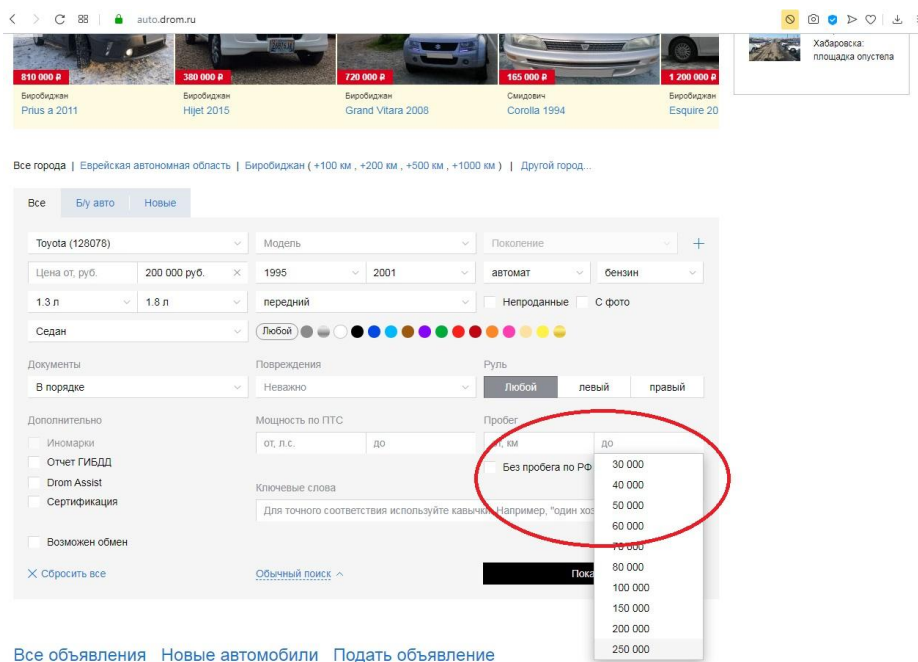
auto.drom.ru

810 000 ₽
Биробиджан
Prius a 2011

380 000 ₽
Биробиджан
Hijet 2015

720 000 ₽
Биробиджан
Grand Vitara 2008

165 000 ₽
Смидович
Corolla 1994

1 200 000 ₽
Биробиджан
Esquire 20

Хабаровска: площадка опустела

Все города | Еврейская автономная область | Биробиджан ( +100 км , +200 км , +500 км , +1000 км ) | Другой город...

Все | Б/у авто | Новые

Toyota (128078) | Модель | Поколение
Цена от, руб. | 200 000 руб. | 1995 | 2001 | автомат | бензин
1.3 л | 1.8 л | передний | Непроданные | С фото
Седан | Любой

Документы
В порядке
Повреждения
Неважно
Руль
Любой | левый | правый

Дополнительно
Иномарки
Отчет ГИБДД
Drom Assist
Сертификация
Мощность по ПТС
от, л.с. | до
Пробег
от, км | до
Без пробега по РФ
Ключевые слова
Для точного соответствия используйте кавычки. Например, "один хоз

Возможен обмен

Сбросить все
Обычный поиск
Пока

30 000
40 000
50 000
60 000
70 000
80 000
100 000
150 000
200 000
250 000

Все объявления Новые автомобили Подать объявление